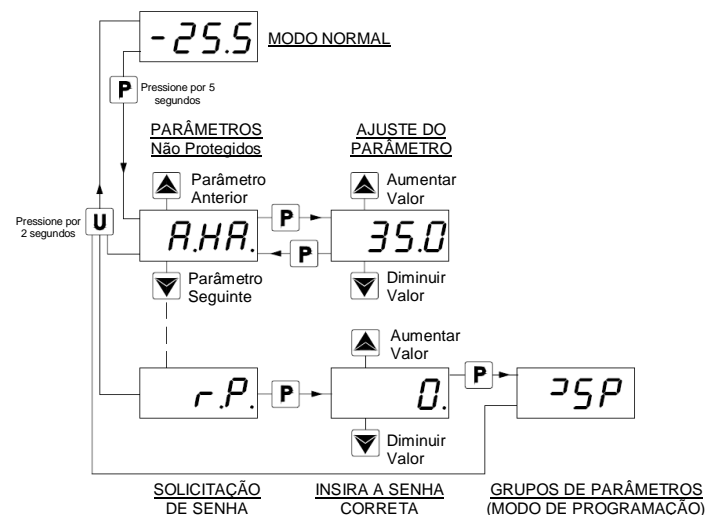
-25.5

MODO NORMAL

P

Pressione por 5 segundos

PARÂMETROS
Não Protegidos

AJUSTE DO PARÂMETRO

Parâmetro Anterior

Aumentar Valor

Pressione por 2 segundos

U

A.HA.

P

P

35.0

Parâmetro Seguinte

Diminuir Valor

Aumentar Valor

r.P.

P

0.

P

?SP

Diminuir Valor

SOLICITAÇÃO DE SENHA

INSIRA A SENHA CORRETA

GRUPOS DE PARÂMETROS (MODO DE PROGRAMAÇÃO)